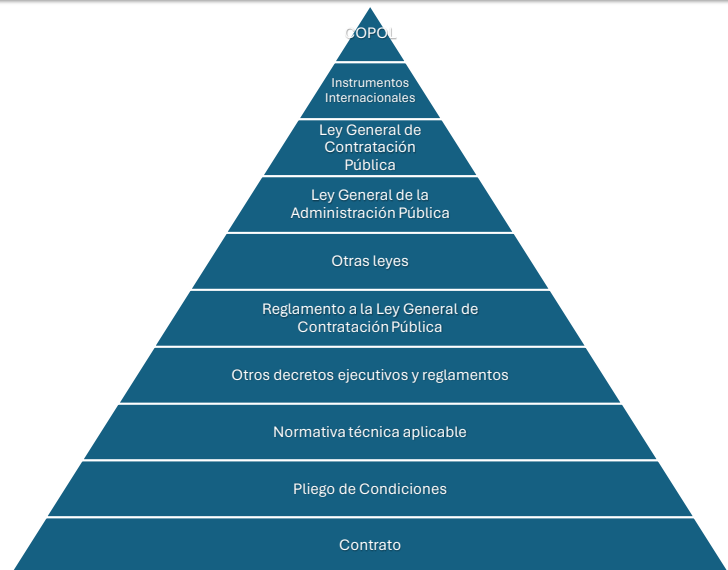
COPOL

Instrumentos Internacionales

Ley General de Contratación Pública

Ley General de la Administración Pública

Otras leyes

Reglamento a la Ley General de Contratación Pública

Otros decretos ejecutivos y reglamentos

Normativa técnica aplicable

Pliego de Condiciones

Contrato